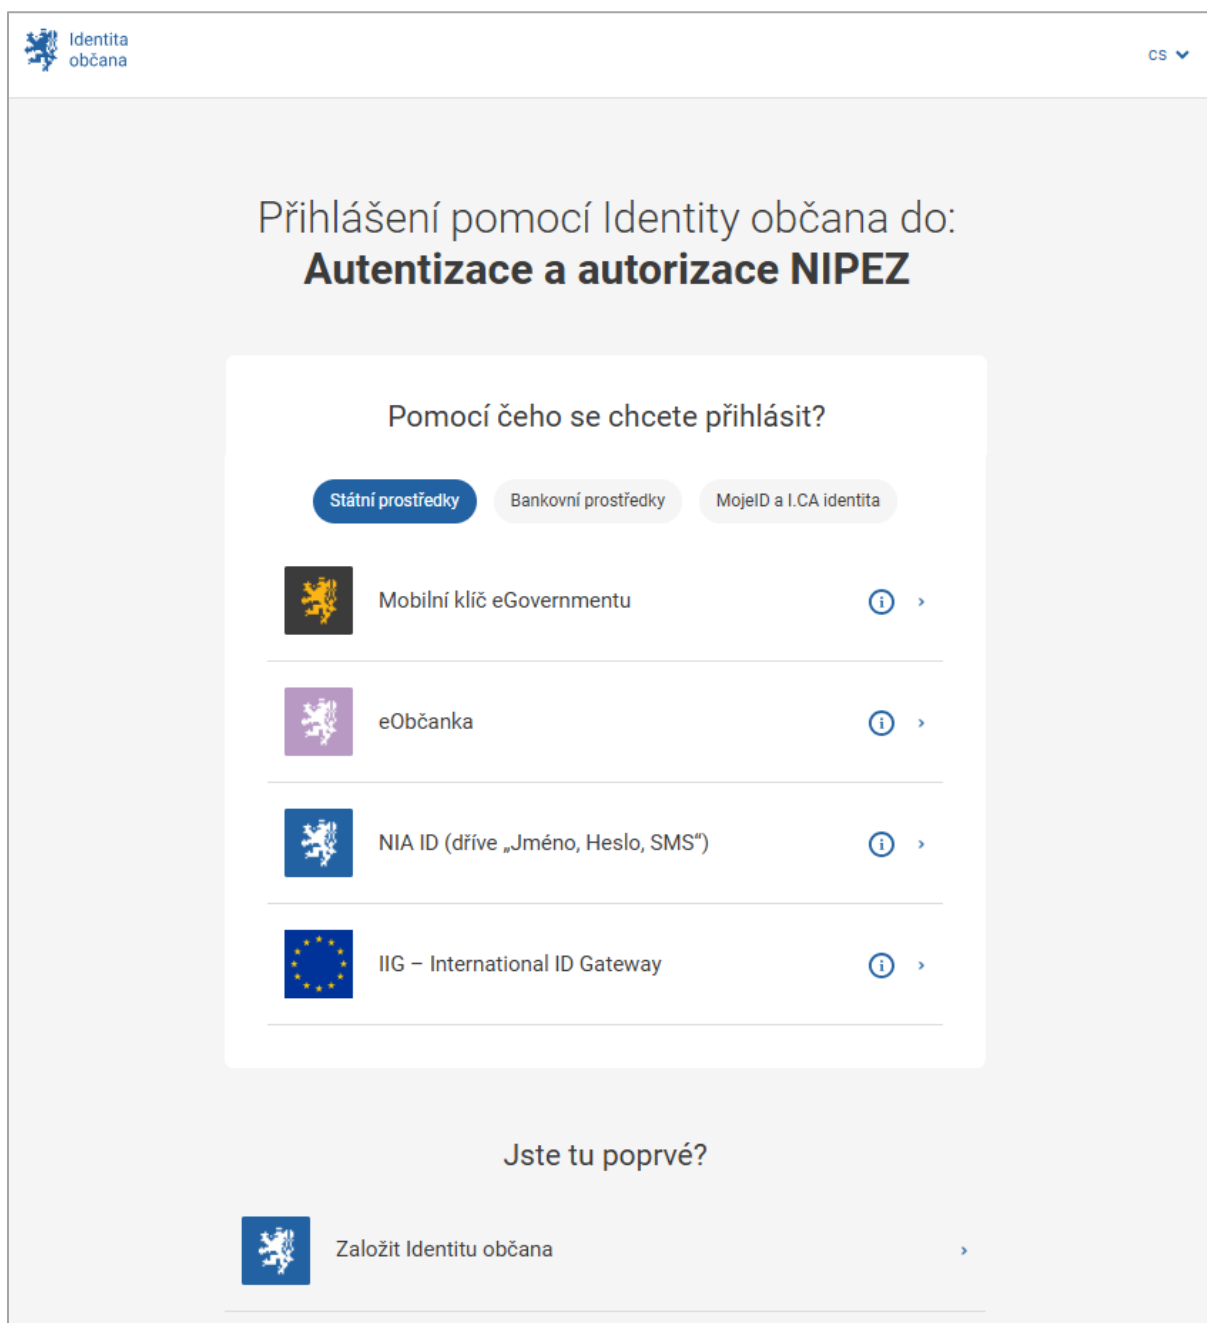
Identita občana

CS

Přihlášení pomocí Identity občana do:
**Autentizace a autorizace NIPEZ**

Pomocí čeho se chcete přihlásit?

Státní prostředky
Bankovní prostředky
MojeID a I.CA identita

Mobilní klíč eGovernmentu

eObčanka

NIA ID (dříve „Jméno, Heslo, SMS“)

IIG – International ID Gateway

Jste tu poprvé?

Založit Identitu občana